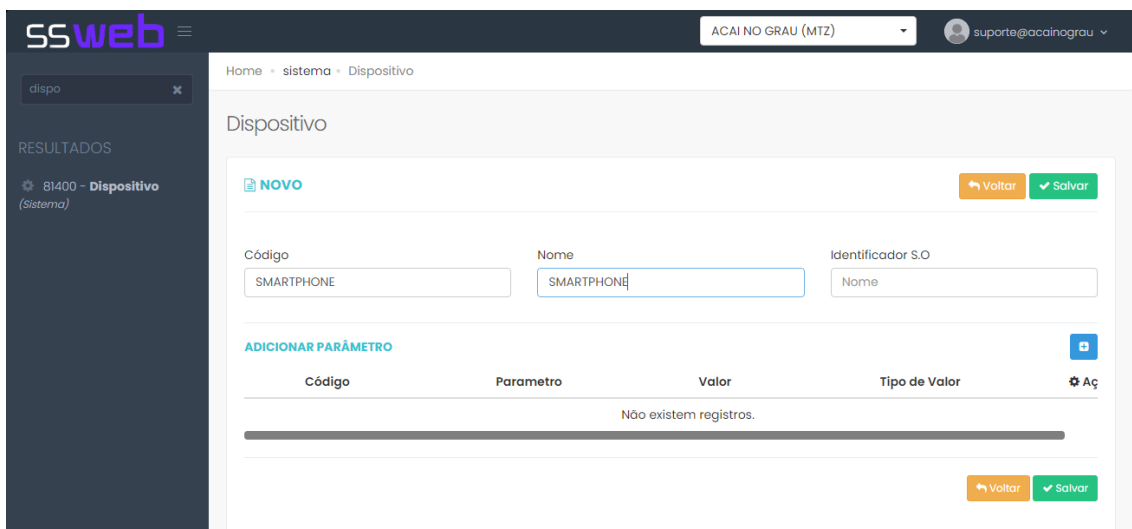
ssweb

ACAI NO GRAU (MTZ)

suporte@acainograu

dispo

RESULTADOS

81400 - Dispositivo
(Sistema)

Home • sistema • Dispositivo

Dispositivo

NOVO

Voltar Salvar

Código
SMARTPHONE

Nome
SMARTPHONE

Identificador S.O
Nome

ADICIONAR PARÂMETRO

| Código | Parametro | Valor | Tipo de Valor | Aç |
|---|---|---|---|---|
| Não existem registros. | | | | |

Voltar Salvar